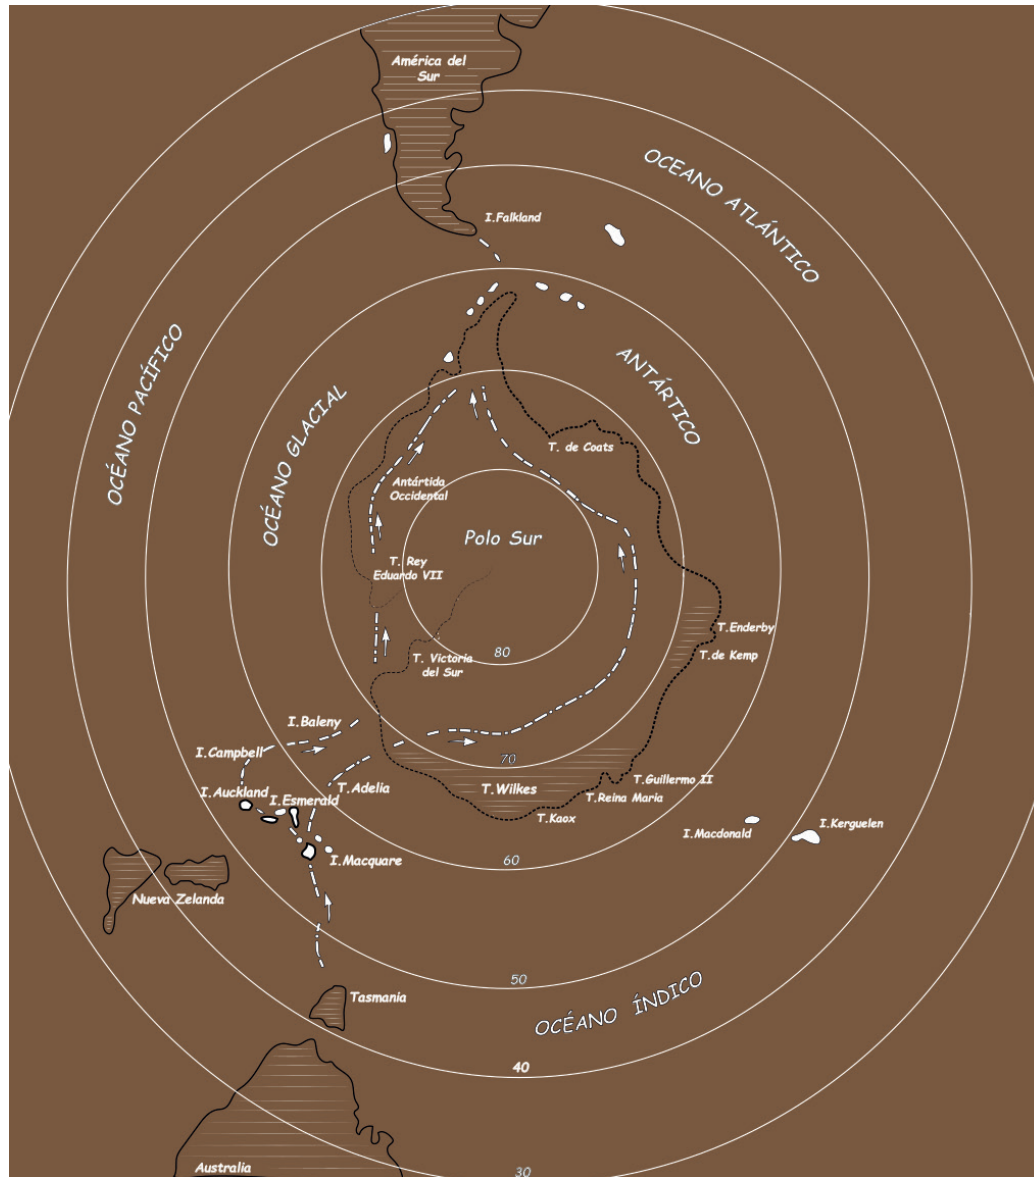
América del Sur

OCEANO ATLÁNTICO

I.Falkland

OCÉANO PACÍFICO

OCÉANO GLACIAL

ANTÁRTICO

T. de Coats

Antártida Occidental

Polo Sur

T. Rey Eduardo VII

T.Enderby

T.de Kemp

80

T. Victoria del Sur

I.Baleny

I.Campbell

70

I.Auckland

I.Esmerald

T.Adelia

T.Wilkes

T.Guillermo II

T.Reina María

T.Kaox

I.Macdonald

I.Kerguelen

I.Macquare

60

Nueva Zelanda

50

Tasmania

OCÉANO ÍNDICO

40

Australia

30